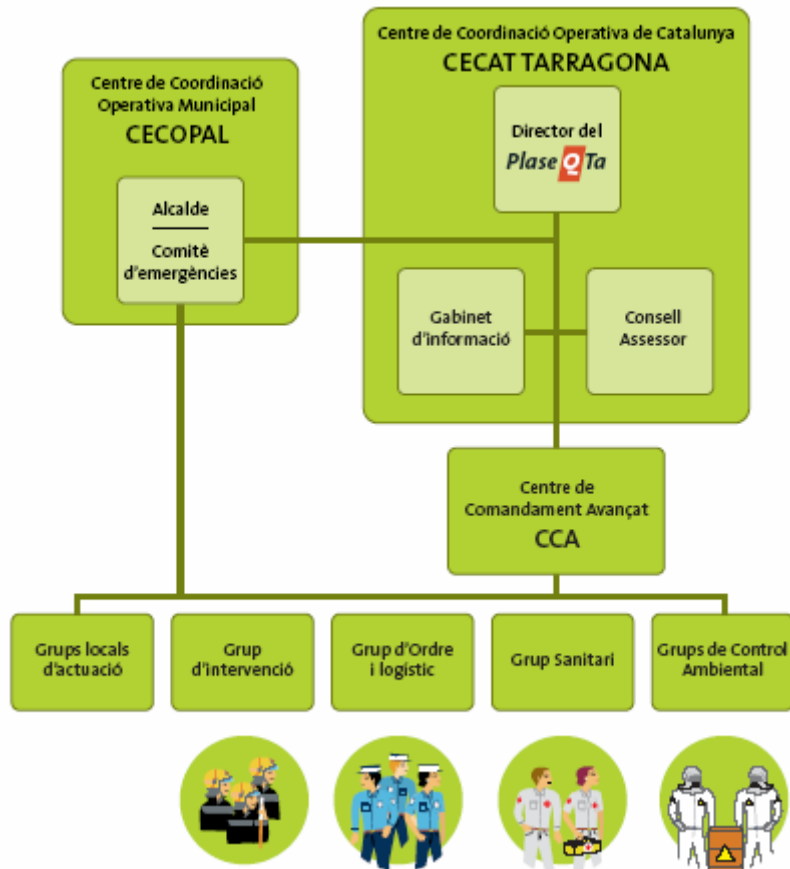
Centre de Coordinació Operativa de Catalunya
CECAT TARRAGONA

Centre de Coordinació Operativa Municipal
CECOPAL

Alcalde
Comitè d'emergències

Director del
PlaseQTa

Gabinet d'informació

Consell Assessor

Centre de Comandament Avançat
CCA

Grups locals d'actuació

Grup d'intervenció

Grup d'Ordre i logístic

Grup Sanitari

Grups de Control Ambiental